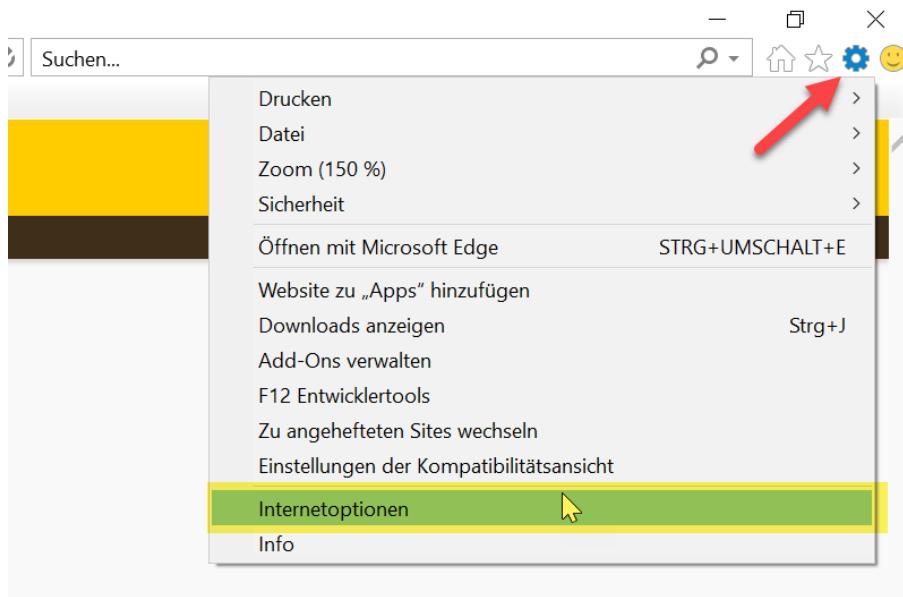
Suchen...

Drucken
Datei
Zoom (150 %)
Sicherheit
Öffnen mit Microsoft Edge STRG+UMSCHALT+E
Website zu „Apps" hinzufügen
Downloads anzeigen Strg+J
Add-Ons verwalten
F12 Entwicklertools
Zu angehefteten Sites wechseln
Einstellungen der Kompatibilitätsansicht
Internetoptionen
Info